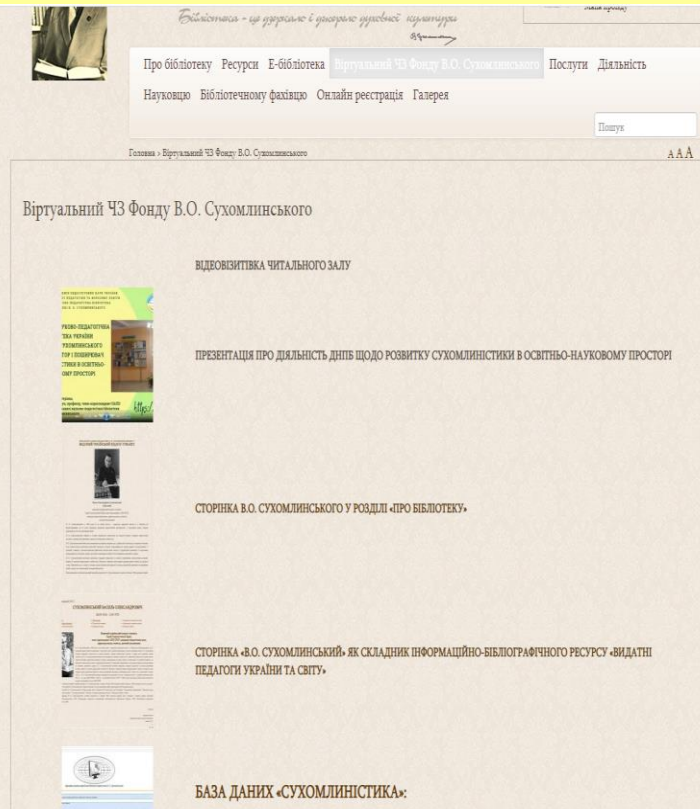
Бібліотека - це джерело і дзеркало духовної культури

Про бібліотеку Ресурси Е-бібліотека Віртуальний ЧЗ Фонду В.О. Сухомлинського Послуги Діяльність Науковцю Бібліотечному фахівцю Онлайн реєстрація Галерея

Пошук

Головна › Віртуальний ЧЗ Фонду В.О. Сухомлинського

A A A

Віртуальний ЧЗ Фонду В.О. Сухомлинського

ВІДЕОВІЗИТІВКА ЧИТАЛЬНОГО ЗАЛУ

ПРЕЗЕНТАЦІЯ ПРО ДІЯЛЬНІСТЬ ДНПБ ЩОДО РОЗВИТКУ СУХОМЛИНІСТИКИ В ОСВІТНЬО-НАУКОВОМУ ПРОСТОРІ

СТОРІНКА В.О. СУХОМЛИНСЬКОГО У РОЗДІЛІ «ПРО БІБЛІОТЕКУ»

СТОРІНКА «В.О. СУХОМЛИНСЬКИЙ» ЯК СКЛАДНИК ІНФОРМАЦІЙНО-БІБЛІОГРАФІЧНОГО РЕСУРСУ «ВИДАТНІ ПЕДАГОГИ УКРАЇНИ ТА СВІТУ»

БАЗА ДАНИХ «СУХОМЛИНІСТИКА»: